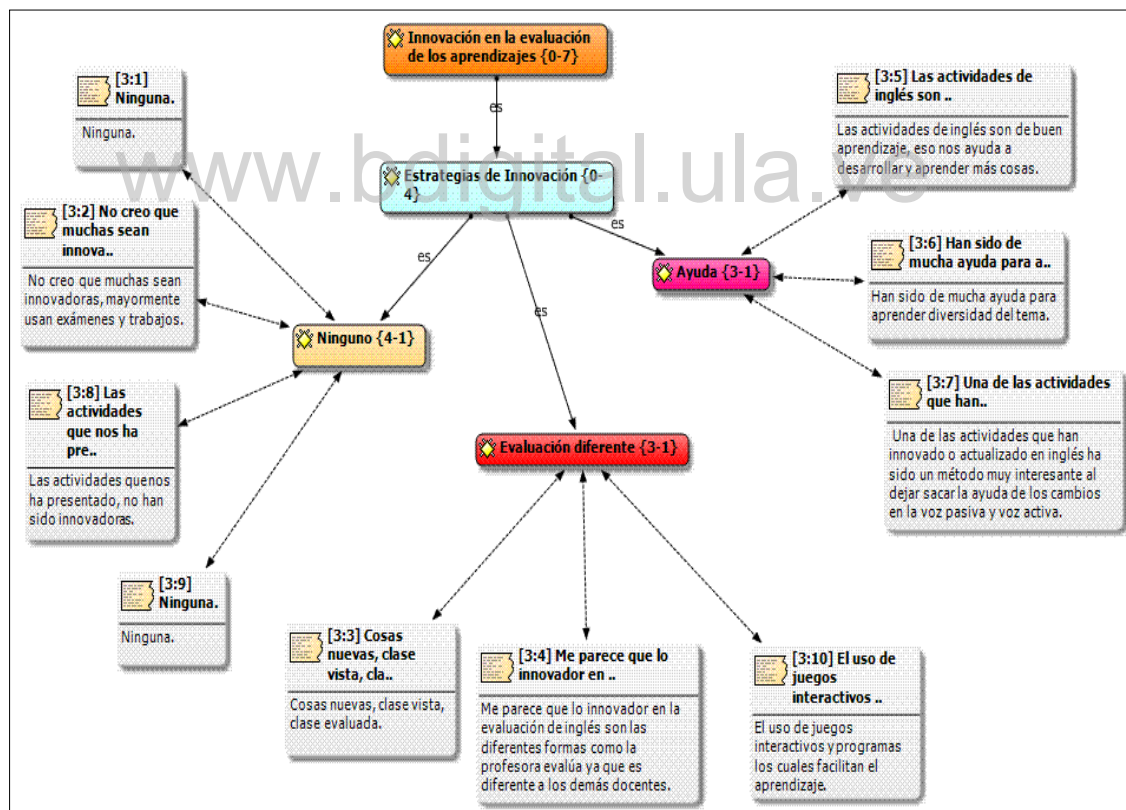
Innovación en la evaluación de los aprendizajes {0-7}

es

www.bdigital.ula.ve

Estrategias de Innovación {0-4}

es

es

es

[3:1] Ninguna.

Ninguna.

[3:2] No creo que muchas sean innova..

No creo que muchas sean innovadoras, mayormente usan exámenes y trabajos.

Ninguno {4-1}

[3:8] Las actividades que nos ha pre..

Las actividades quenos ha presentado, no han sido innovadoras.

[3:9] Ninguna.

Ninguna.

[3:5] Las actividades de inglés son ..

Las actividades de inglés son de buen aprendizaje, eso nos ayuda a desarrollar y aprender más cosas.

Ayuda {3-1}

[3:6] Han sido de mucha ayuda para a..

Han sido de mucha ayuda para aprender diversidad del tema.

[3:7] Una de las actividades que han..

Una de las actividades que han innovado o actualizado en inglés ha sido un método muy interesante al dejar sacar la ayuda de los cambios en la voz pasiva y voz activa.

Evaluación diferente {3-1}

[3:3] Cosas nuevas, clase vista, cla..

Cosas nuevas, clase vista, clase evaluada.

[3:4] Me parece que lo innovador en ..

Me parece que lo innovador en la evaluación de inglés son las diferentes formas como la profesora evalúa ya que es diferente a los demás docentes.

[3:10] El uso de juegos interactivos ..

El uso de juegos interactivos y programas los cuales facilitan el aprendizaje.